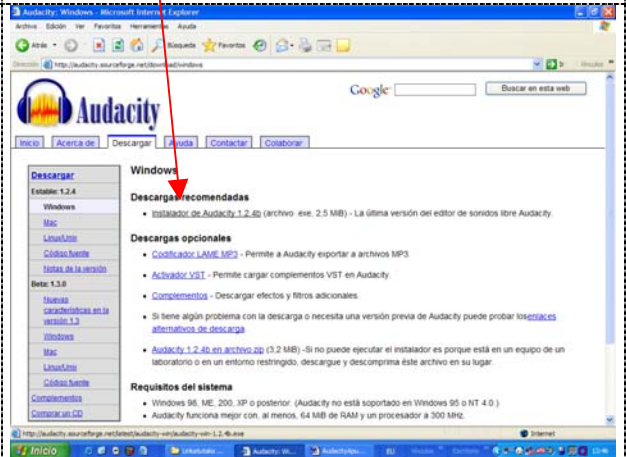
Audacity: Windows - Microsoft Internet Explorer

Archivo Edición Ver Favoritos Herramientas Ayuda

Atrás Búsqueda Favoritos

Dirección http://audacity.sourceforge.net/download/windows Ir Vínculos

Audacity

Google Buscar en esta web

Inicio Acerca de Descargar Ayuda Contactar Colaborar

Descargar
Estable: 1.2.4
Windows
Mac
Linux/Unix
Código fuente
Notas de la versión
Beta: 1.3.0
Nuevas características en la versión 1.3
Windows
Mac
Linux/Unix
Código fuente
Complementos
Comprar un CD

Windows

Descargas recomendadas

- Instalador de Audacity 1.2.4b (archivo .exe, 2.5 MiB) - La última versión del editor de sonidos libre Audacity.

Descargas opcionales

- Codificador LAME MP3 - Permite a Audacity exportar a archivos MP3.
- Activador VST - Permite cargar complementos VST en Audacity.
- Complementos - Descargar efectos y filtros adicionales.
- Si tiene algún problema con la descarga o necesita una versión previa de Audacity puede probar los enlaces alternativos de descarga
- Audacity 1.2.4b en archivo zip (3.2 MiB) -Si no puede ejecutar el instalador es porque está en un equipo de un laboratorio o en un entorno restringido, descargue y descomprima éste archivo en su lugar.

Requisitos del sistema

- Windows 98, ME, 2000, XP o posterior. (Audacity no está soportado en Windows 95 o NT 4.0.)
- Audacity funciona mejor con, al menos, 64 MiB de RAM y un procesador a 300 MHz.

http://audacity.sourceforge.net/latest/audacity-win/audacity-win-1.2.4b.exe Internet

Inicio Audacity: Wi... AudacityApu... ES Escritorio 13:46